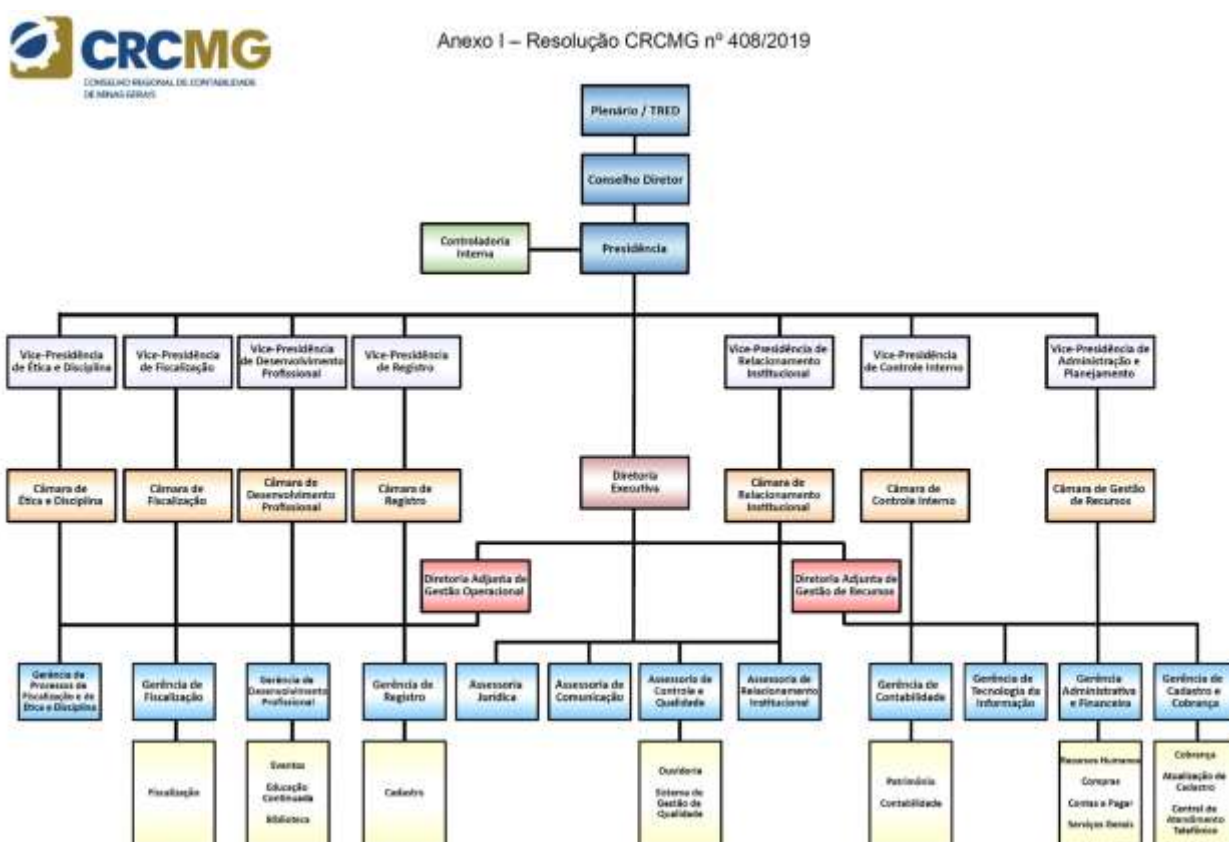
CRCMG
CONSELHO REGIONAL DE CONTABILIDADE DE MINAS GERAIS

Anexo I – Resolução CRCMG nº 408/2019

Plenário / TRED

Conselho Diretor

Controladoria Interna

Presidência

Vice-Presidência de Ética e Disciplina

Vice-Presidência de Fiscalização

Vice-Presidência de Desenvolvimento Profissional

Vice-Presidência de Registro

Vice-Presidência de Relacionamento Institucional

Vice-Presidência de Controle Interno

Vice-Presidência de Administração e Planejamento

Câmara de Ética e Disciplina

Câmara de Fiscalização

Câmara de Desenvolvimento Profissional

Câmara de Registro

Diretoria Executiva

Câmara de Relacionamento Institucional

Câmara de Controle Interno

Câmara de Gestão de Recursos

Diretoria Adjunta de Gestão Operacional

Diretoria Adjunta de Gestão de Recursos

Gerência de Processos de Fiscalização e de Ética e Disciplina

Gerência de Fiscalização

Gerência de Desenvolvimento Profissional

Gerência de Registro

Assessoria Jurídica

Assessoria de Comunicação

Assessoria de Controle e Qualidade

Assessoria de Relacionamento Institucional

Gerência de Contabilidade

Gerência de Tecnologia da Informação

Gerência Administrativa e Financeira

Gerência de Cadastro e Cobrança

Fiscalização

Eventos
Educação Continuada
Biblioteca

Cadastro

Ouvidoria
Sistema de Gestão de Qualidade

Patrimônio
Contabilidade

Recursos Humanos
Compras
Contas a Pagar
Serviços Gerais

Cobrança
Atualização de Cadastro
Central de Atendimento Telefônico